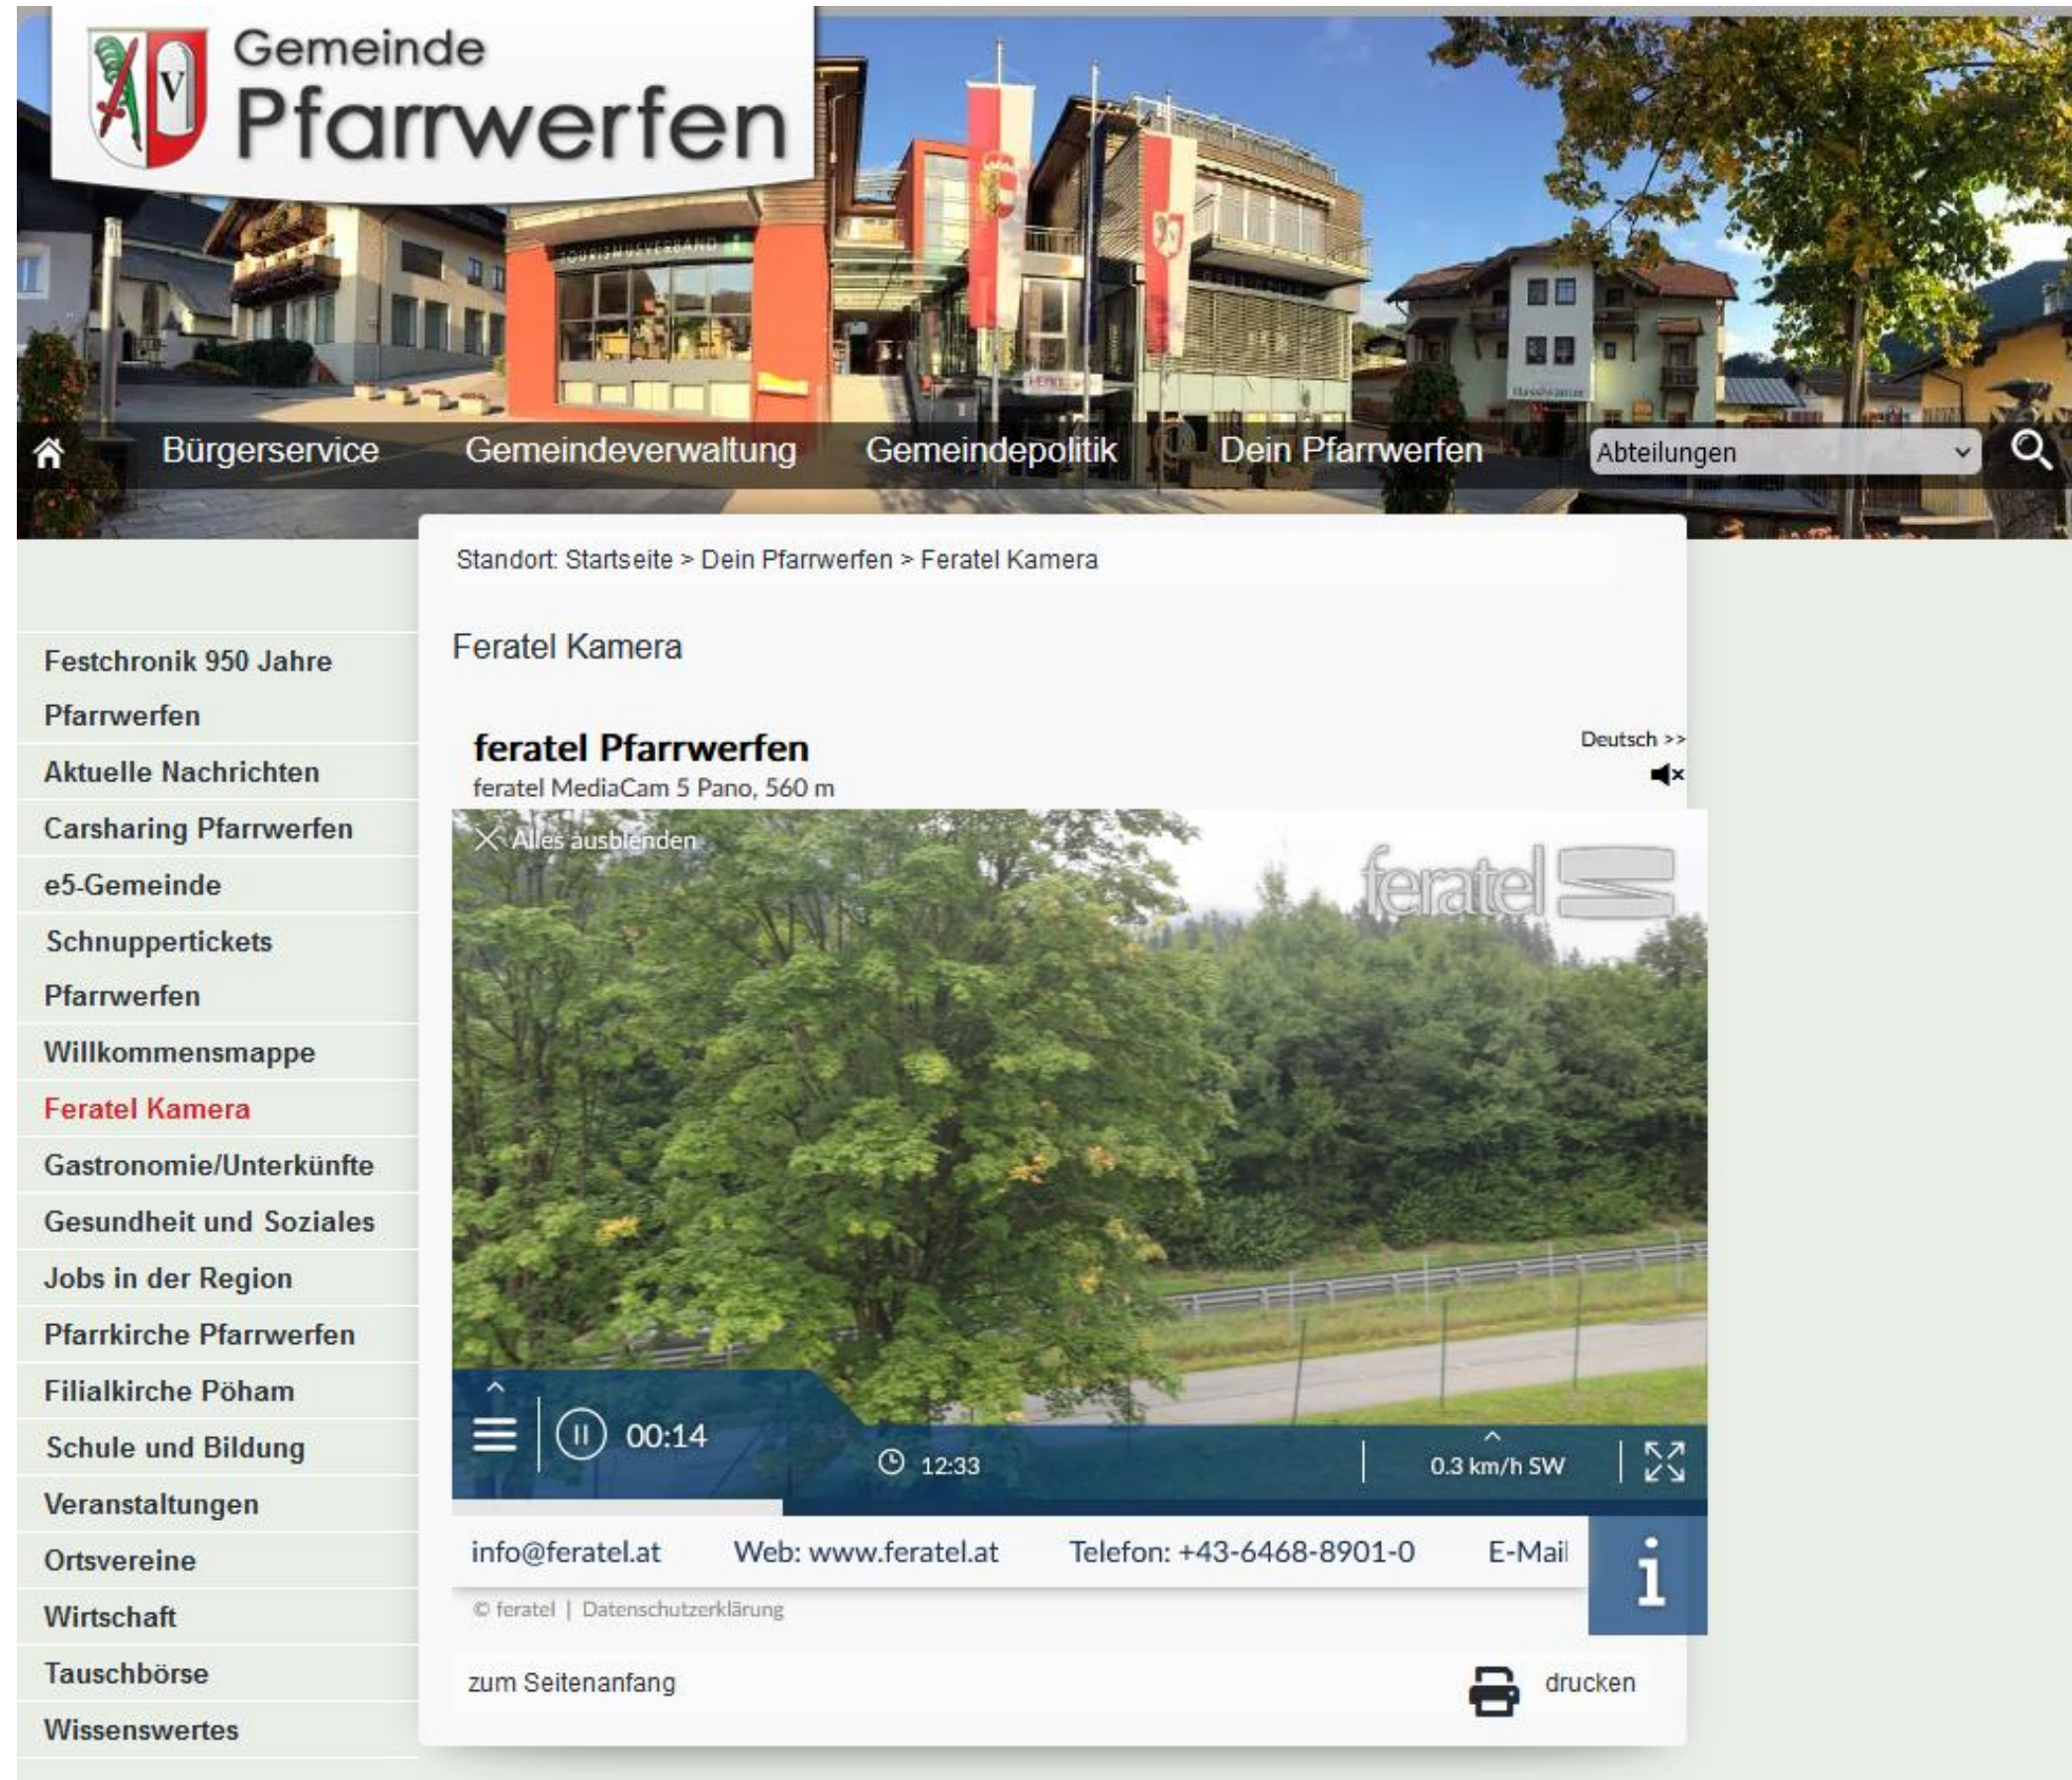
Gemeinde Pfarrwerfen

Bürgerservice Gemeindeverwaltung Gemeindepolitik Dein Pfarrwerfen Abteilungen

Standort: Startseite > Dein Pfarrwerfen > Feratel Kamera

Festchronik 950 Jahre Pfarrwerfen
Aktuelle Nachrichten
Carsharing Pfarrwerfen
e5-Gemeinde
Schnuppertickets Pfarrwerfen
Willkommensmappe
Feratel Kamera
Gastronomie/Unterkünfte
Gesundheit und Soziales
Jobs in der Region
Pfarrkirche Pfarrwerfen
Filialkirche Pöham
Schule und Bildung
Veranstaltungen
Ortsvereine
Wirtschaft
Tauschbörse
Wissenswertes

Feratel Kamera

feratel Pfarrwerfen
feratel MediaCam 5 Pano, 560 m

Deutsch >>

Alles ausblenden

feratel

00:14

12:33

0.3 km/h SW

info@feratel.at Web: www.feratel.at Telefon: +43-6468-8901-0 E-Mail

© feratel | Datenschutzerklärung

zum Seitenanfang

drucken